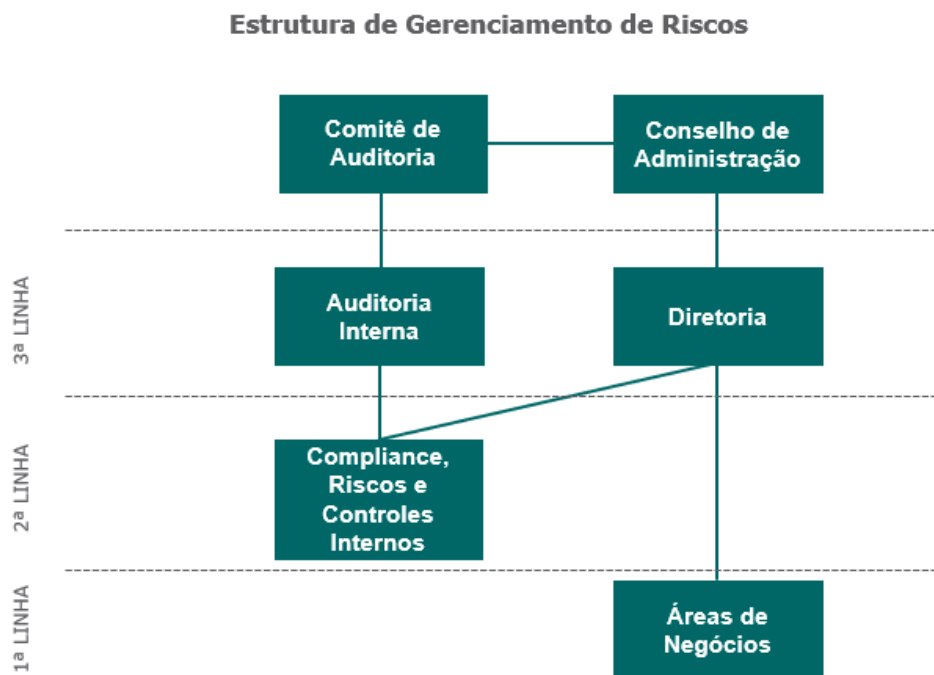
Estrutura de Gerenciamento de Riscos

Comitê de Auditoria

Conselho de Administração

3ª LINHA

Auditoria Interna

Diretoria

2ª LINHA

Compliance, Riscos e Controles Internos

1ª LINHA

Áreas de Negócios